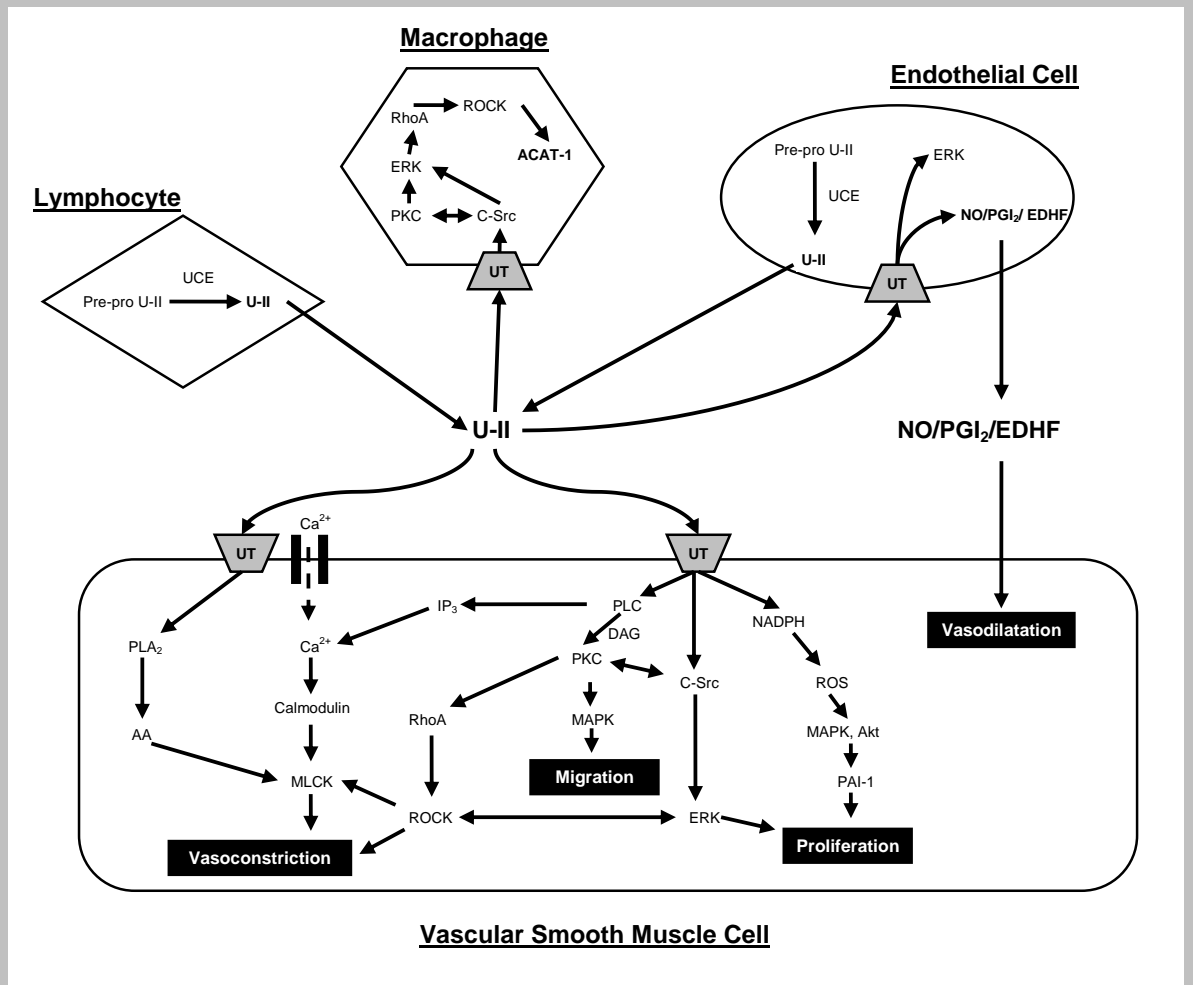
Macrophage

RhoA
ROCK
ACAT-1
ERK
PKC
C-Src
UT

Endothelial Cell

Pre-pro U-II
UCE
U-II
ERK
NO/PGI$_2$/ EDHF
UT

Lymphocyte

UCE
Pre-pro U-II
U-II

U-II

NO/PGI$_2$/EDHF

UT
Ca$^{2+}$
UT

PLA$_2$
Ca$^{2+}$
IP$_3$
PLC
DAG
PKC
NADPH
Vasodilatation
Calmodulin
RhoA
MAPK
C-Src
ROS
AA
MAPK, Akt
MLCK
Migration
PAI-1
ROCK
ERK
Vasoconstriction
Proliferation

Vascular Smooth Muscle Cell